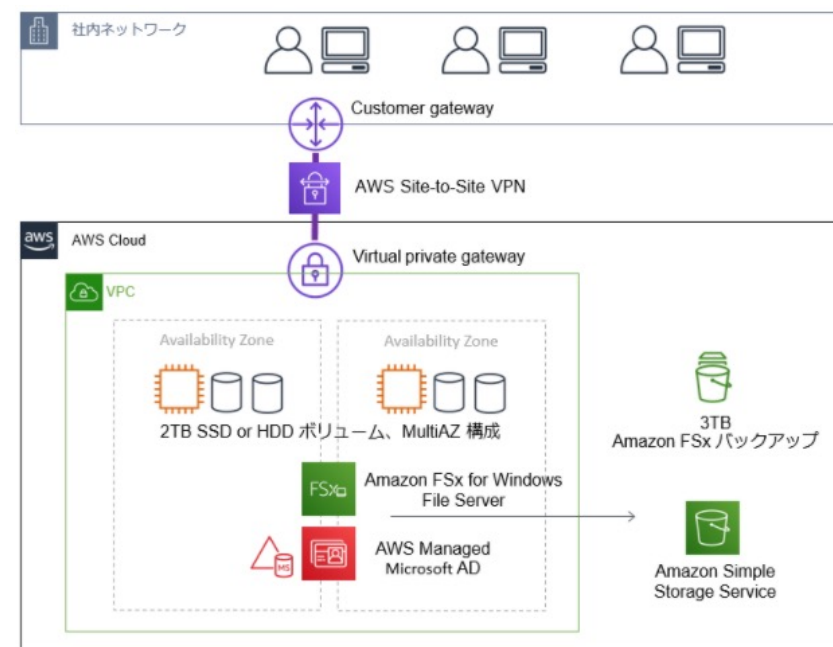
社内ネットワーク

Customer gateway

AWS Site-to-Site VPN

aws AWS Cloud

Virtual private gateway

VPC

Availability Zone

Availability Zone

2TB SSD or HDD ボリューム、MultiAZ 構成

3TB
Amazon FSx バックアップ

FSx

Amazon FSx for Windows File Server

MS

AWS Managed Microsoft AD

Amazon Simple Storage Service